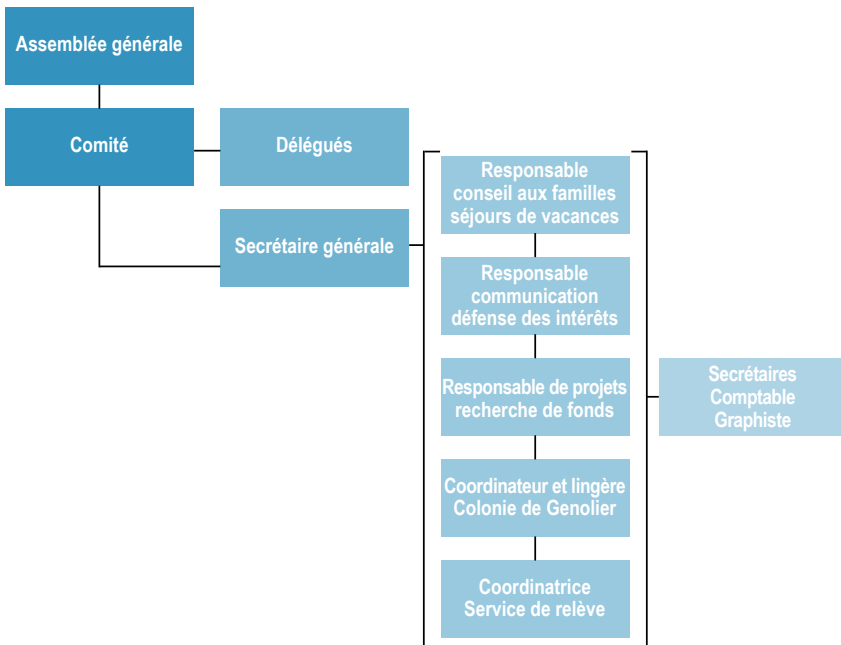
Assemblée générale

Comité

Délégués

Secrétaire générale

Responsable conseil aux familles séjours de vacances

Responsable communication défense des intérêts

Responsable de projets recherche de fonds

Coordinateur et lingère Colonie de Genolier

Coordinatrice Service de relève

Secrétaires Comptable Graphiste